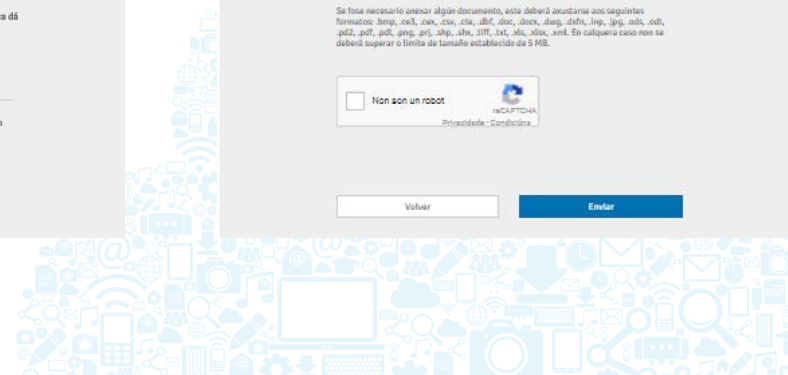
a dá

n

Se fose necesario anexar algún documento, este deberá axustarse aos seguintes formatos: .bmp, .ce3, .cex, .csv, .ctx, .dbf, .doc, .docx, .dwg, .dxfn, .lnp, .jpg, .ods, .odt, .pd2, .pdf, .pdt, .png, .prj, .shp, .shx, .tiff, .txt, .xls, .xlsx, .xml. En calquera caso non se deberá superar o límite de tamaño establecido de 5 MB.

Non son un robot
reCAPTCHA
Privacidade - Condicións

Volver

Enviar